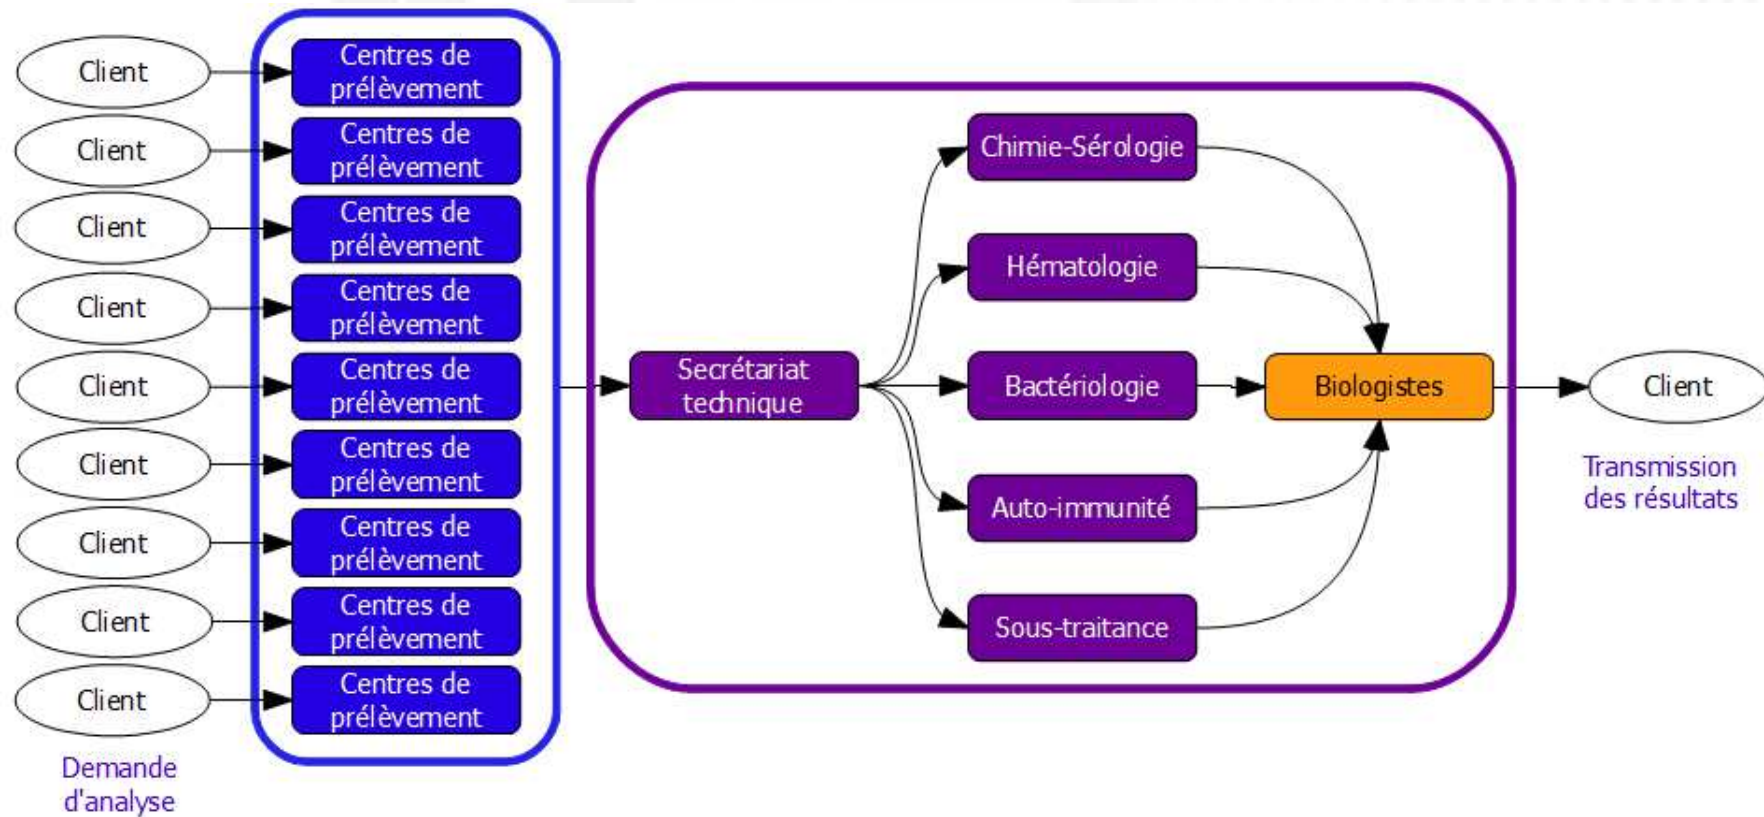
Client
Centres de prélèvement
Client
Centres de prélèvement
Client
Centres de prélèvement
Client
Centres de prélèvement
Client
Centres de prélèvement
Client
Centres de prélèvement
Client
Centres de prélèvement
Client
Centres de prélèvement
Client
Centres de prélèvement

Demande d'analyse

Secrétariat technique

Chimie-Sérologie
Hématologie
Bactériologie
Auto-immunité
Sous-traitance

Biologistes

Client

Transmission des résultats